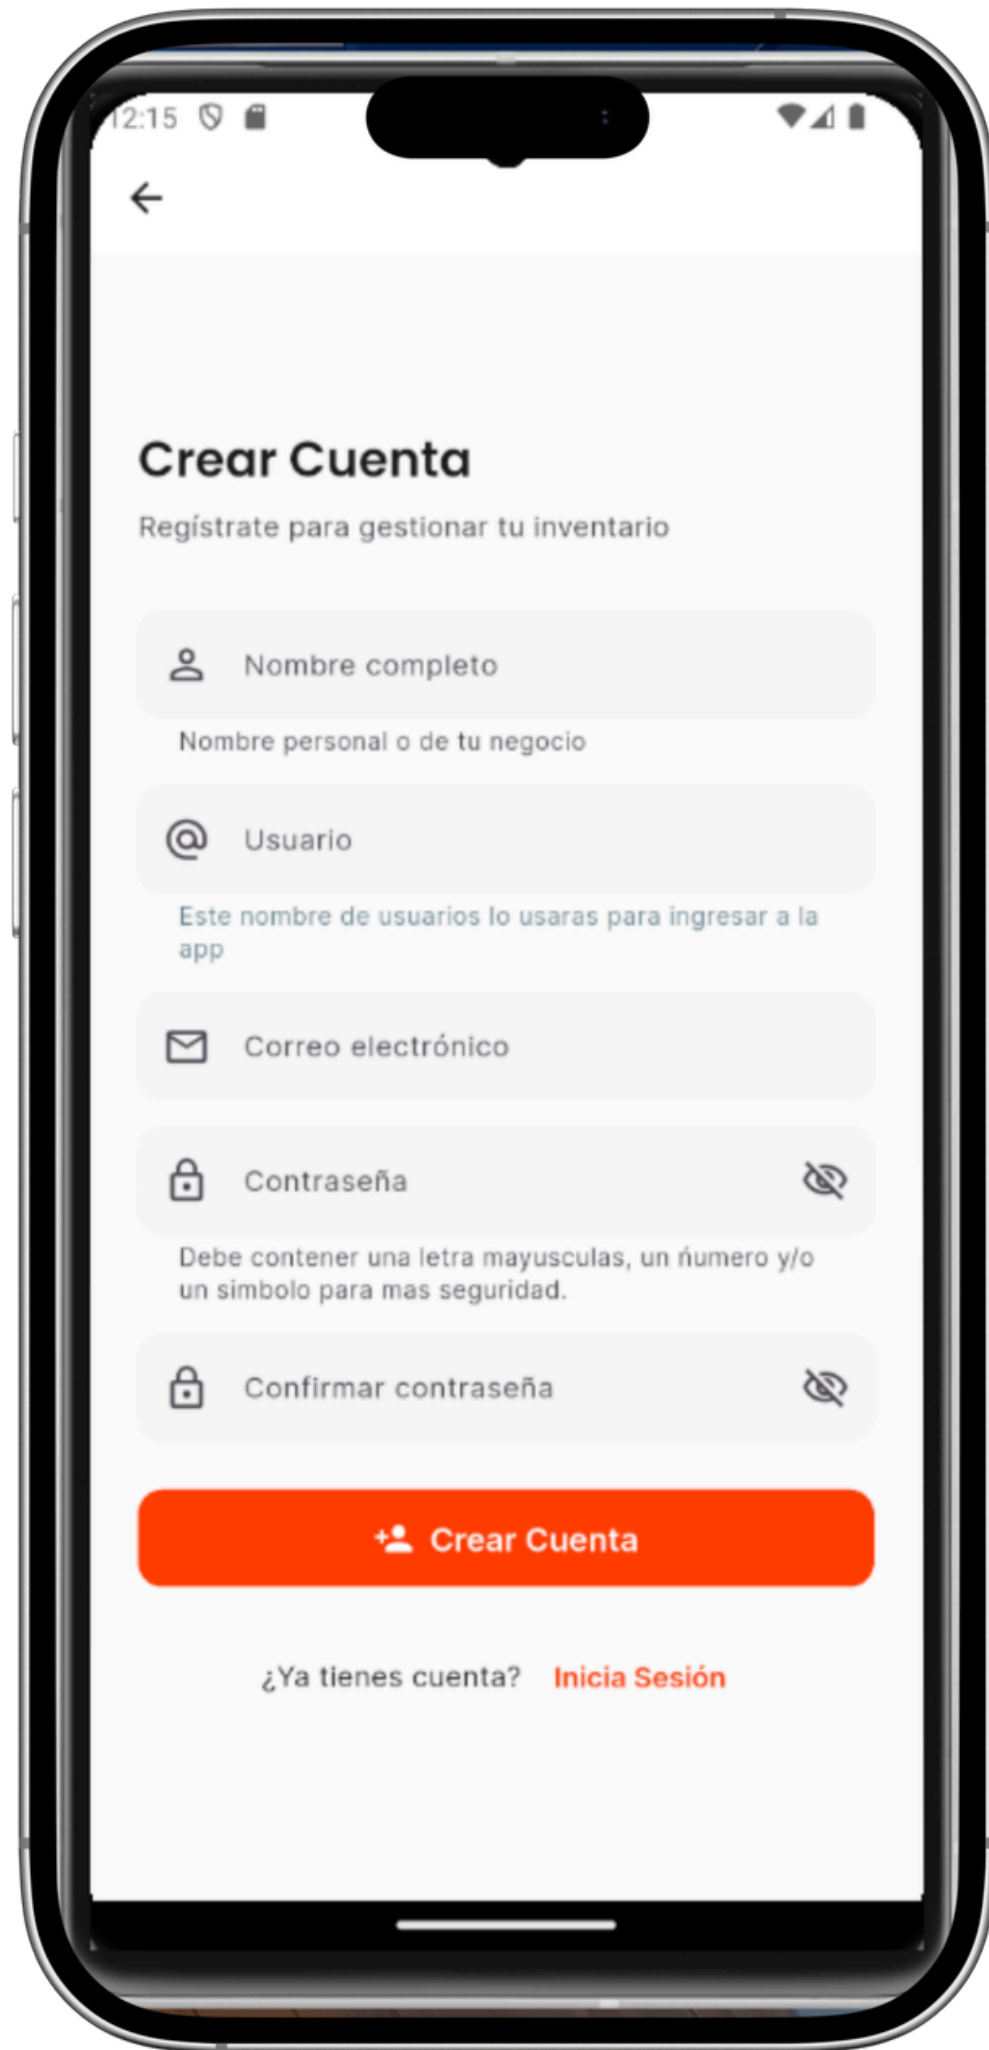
12:15

Crear Cuenta

Regístrate para gestionar tu inventario

Nombre completo

Nombre personal o de tu negocio

Usuario

Este nombre de usuarios lo usaras para ingresar a la app

Correo electrónico

Contraseña

Debe contener una letra mayusculas, un ńumero y/o un simbolo para mas seguridad.

Confirmar contraseña

Crear Cuenta

¿Ya tienes cuenta? Inicia Sesión